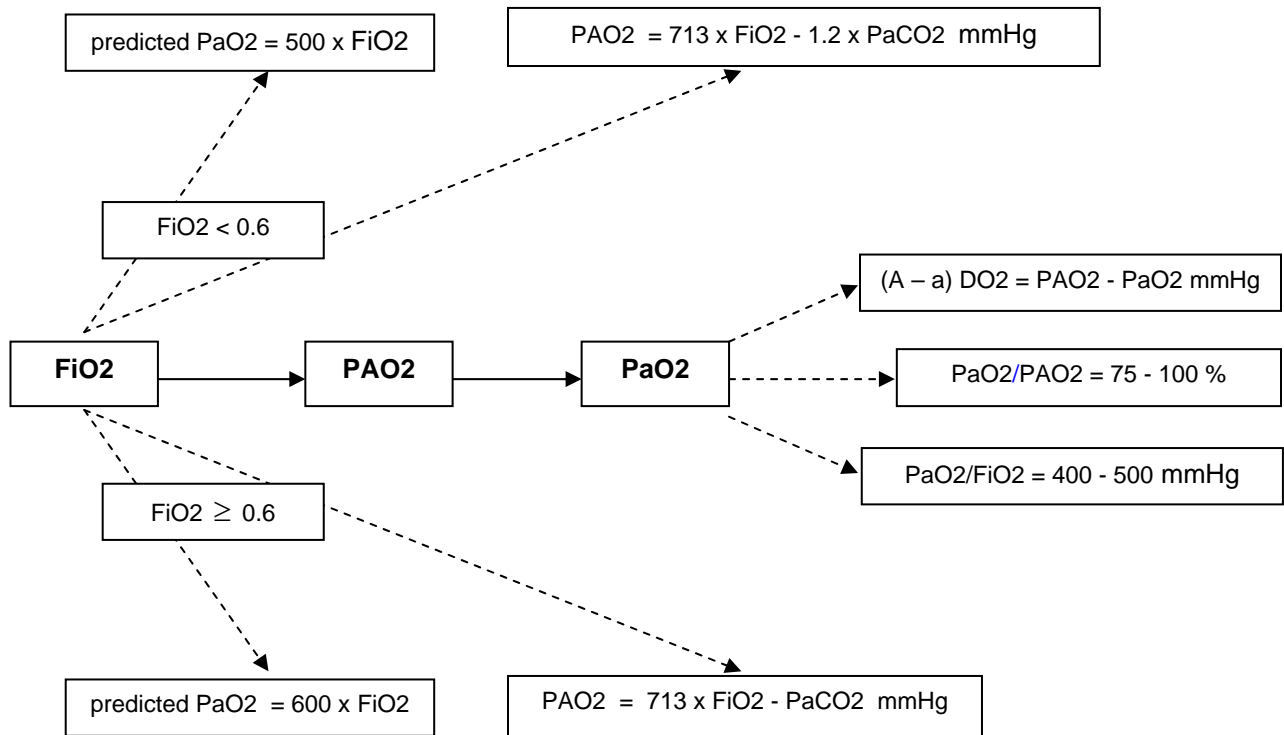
predicted PaO2 = 500 x FiO2

PAO2 = 713 x FiO2 - 1.2 x PaCO2 mmHg

FiO2 < 0.6

(A – a) DO2 = PAO2 - PaO2 mmHg

**FiO2**

**PAO2**

**PaO2**

PaO2/PAO2 = 75 - 100 %

PaO2/FiO2 = 400 - 500 mmHg

FiO2 $\geq$ 0.6

predicted PaO2 = 600 x FiO2

PAO2 = 713 x FiO2 - PaCO2 mmHg